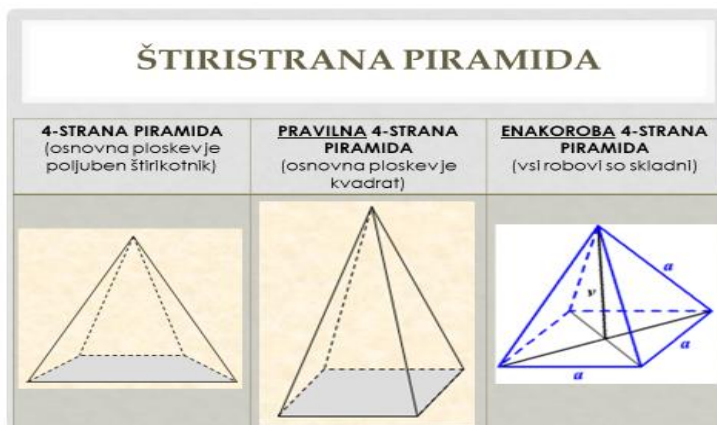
ŠTIRISTRANA PIRAMIDA

| 4-STRANA PIRAMIDA (osnovna ploskev je poljuben štirikotnik) | PRAVILNA 4-STRANA PIRAMIDA (osnovna ploskev je kvadrat) | ENAKOROBA 4-STRANA PIRAMIDA (vsi robovi so skladni) |
|---|---|---|

a
v
a
a